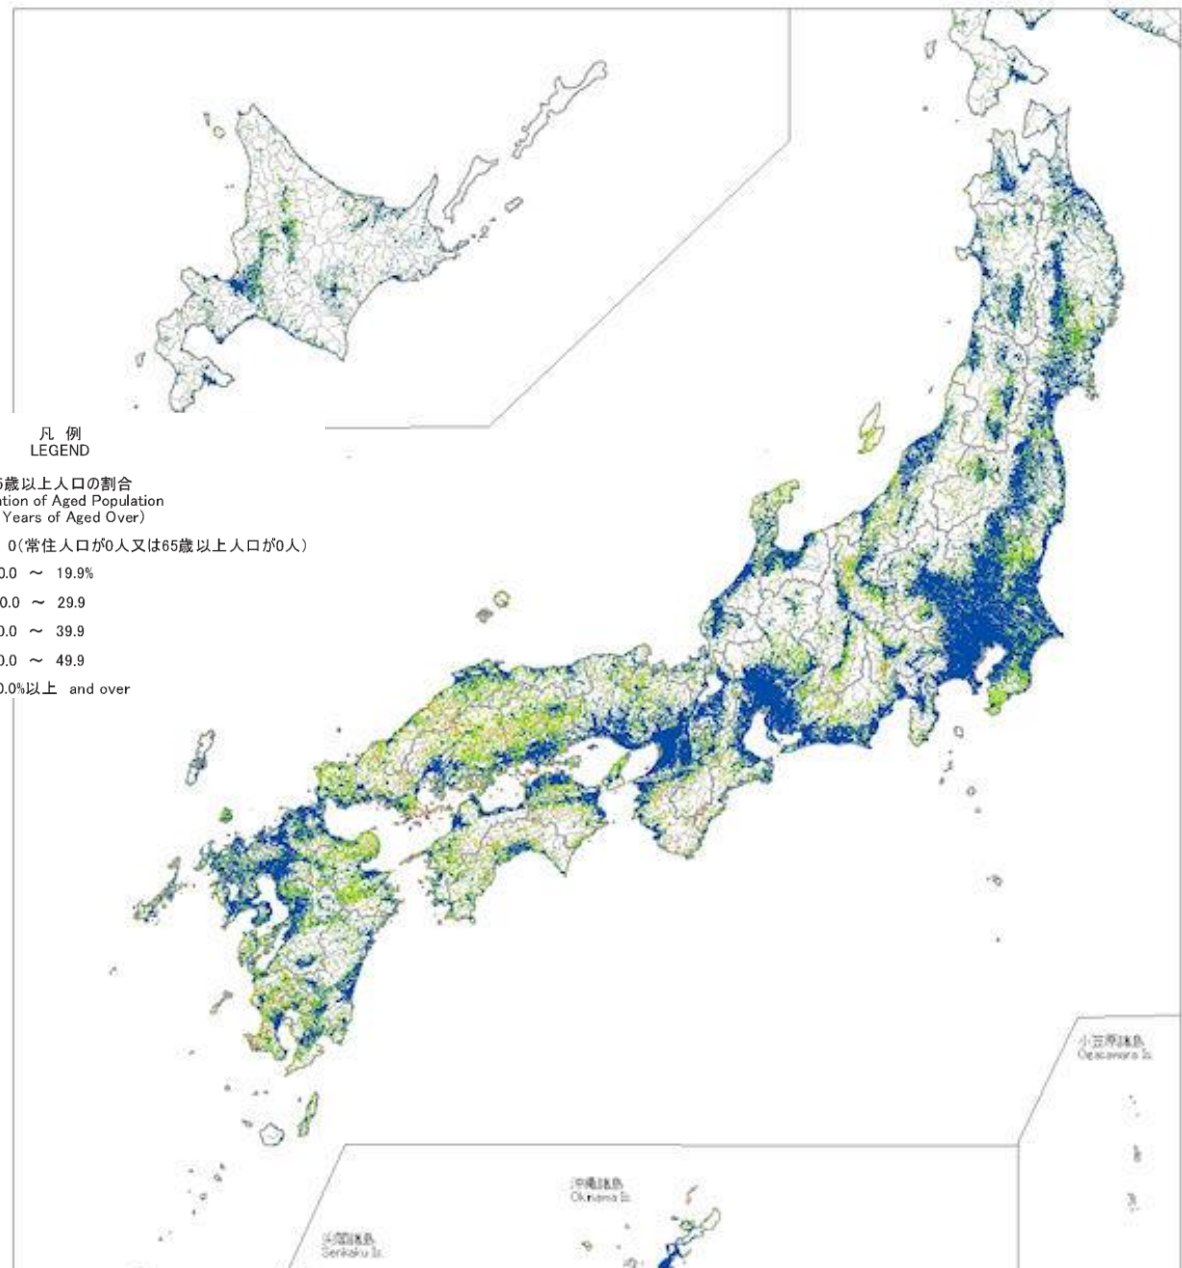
凡 例
LEGEND

5歳以上人口の割合
ation of Aged Population
Years of Aged Over)

0(常住人口が0人又は65歳以上人口が0人)
0.0 ～ 19.9%
0.0 ～ 29.9
0.0 ～ 39.9
0.0 ～ 49.9
0.0%以上 and over

小笠原諸島
Ogasawara Is.

沖縄諸島
Okinawa Is.

尖閣諸島
Senkaku Is.